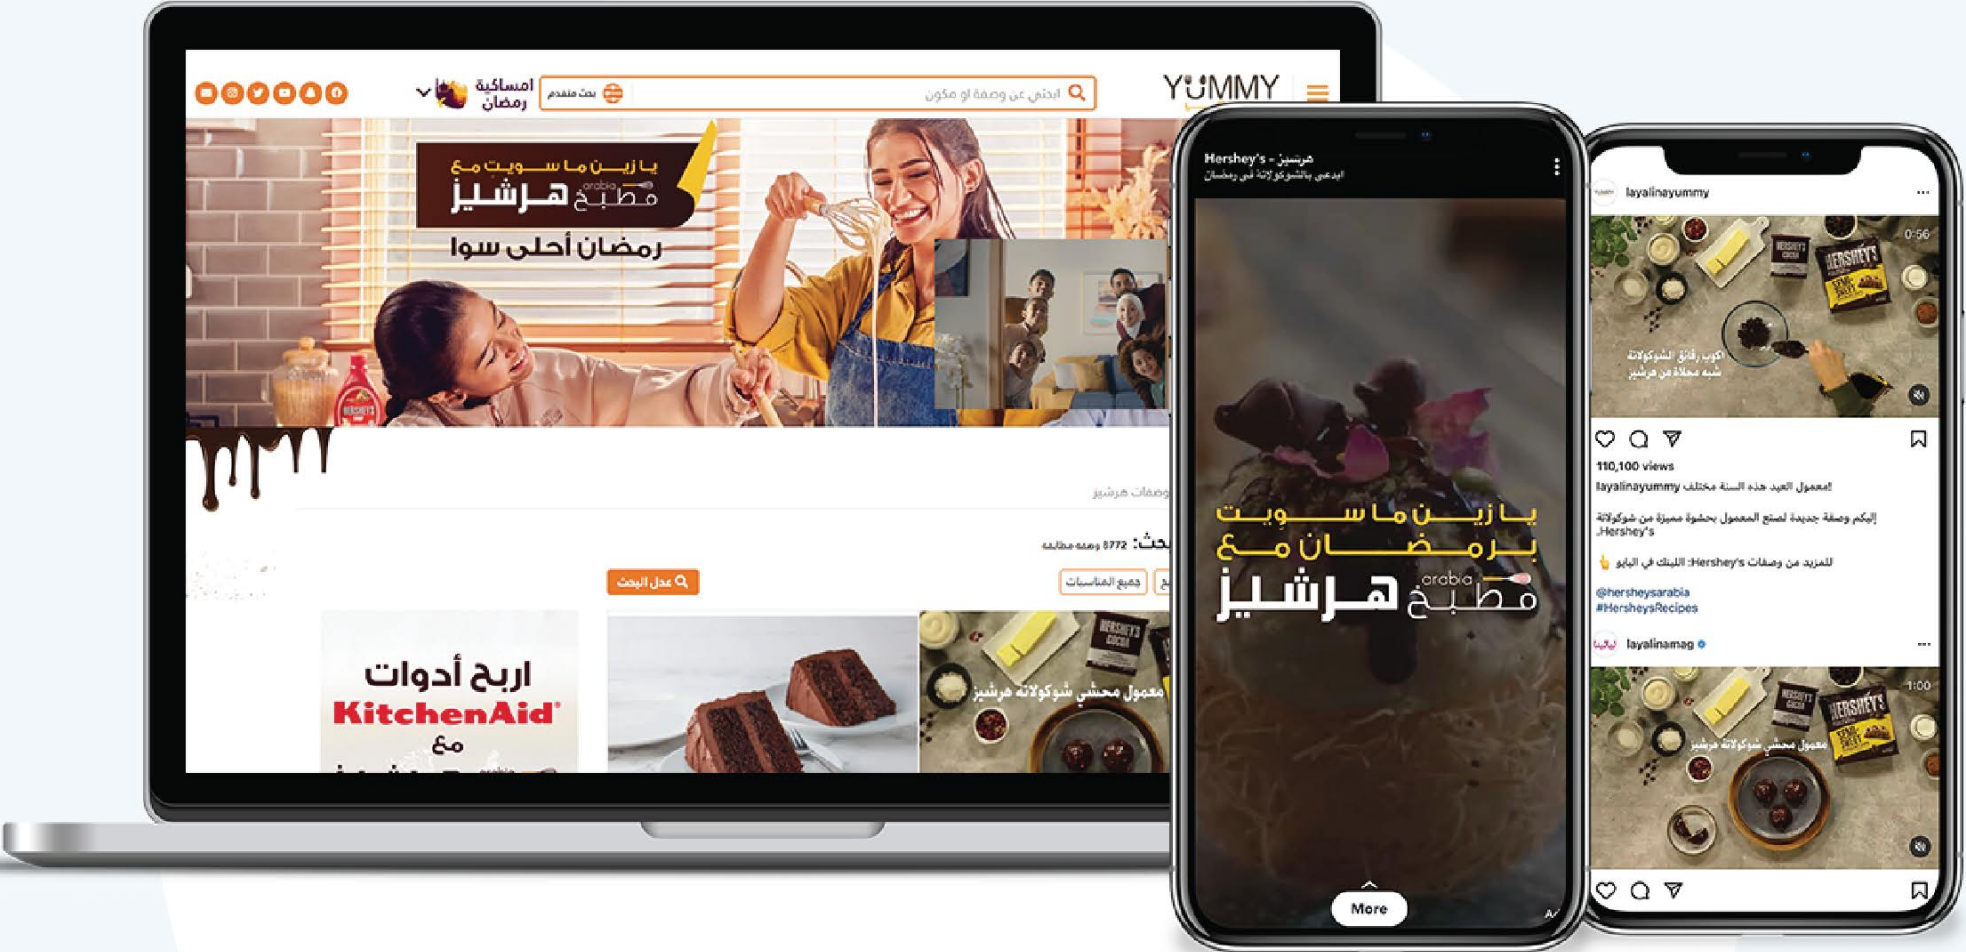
YUMMY

ابحثي عن وصفة او مكون

بحث متقدم

امساكية رمضان

يا زين ما سويت مع

مطبخ arabia هرشيز

رمضان أحلى سوا

وصفات هرشيز

بحث: 5772 وصفه مطابقه

عدل البحث

جميع المناسبات

اربح أدوات KitchenAid مع

معمول محشي شوكولاته هرشيز

Hershey's - هرشيز

ابدعي بالشوكولاتة في رمضان

يا زين ما سويت برمضان مع

مطبخ arabia هرشيز

More

layalinayummy

0:56

اكوب رقائق الشوكولاتة شبه محلاة من هرشيز

110,100 views

layalinayummy معمول العيد هذه السنة مختلف!

إليكم وصفة جديدة لصنع المعمول بحشوة مميزة من شوكولاتة Hershey's.

للمزيد من وصفات Hershey's: اللينك في البايو

@hersheysarabia
#HersheysRecipes

layalinamag

1:00

معمول محشي شوكولاتة هرشيز